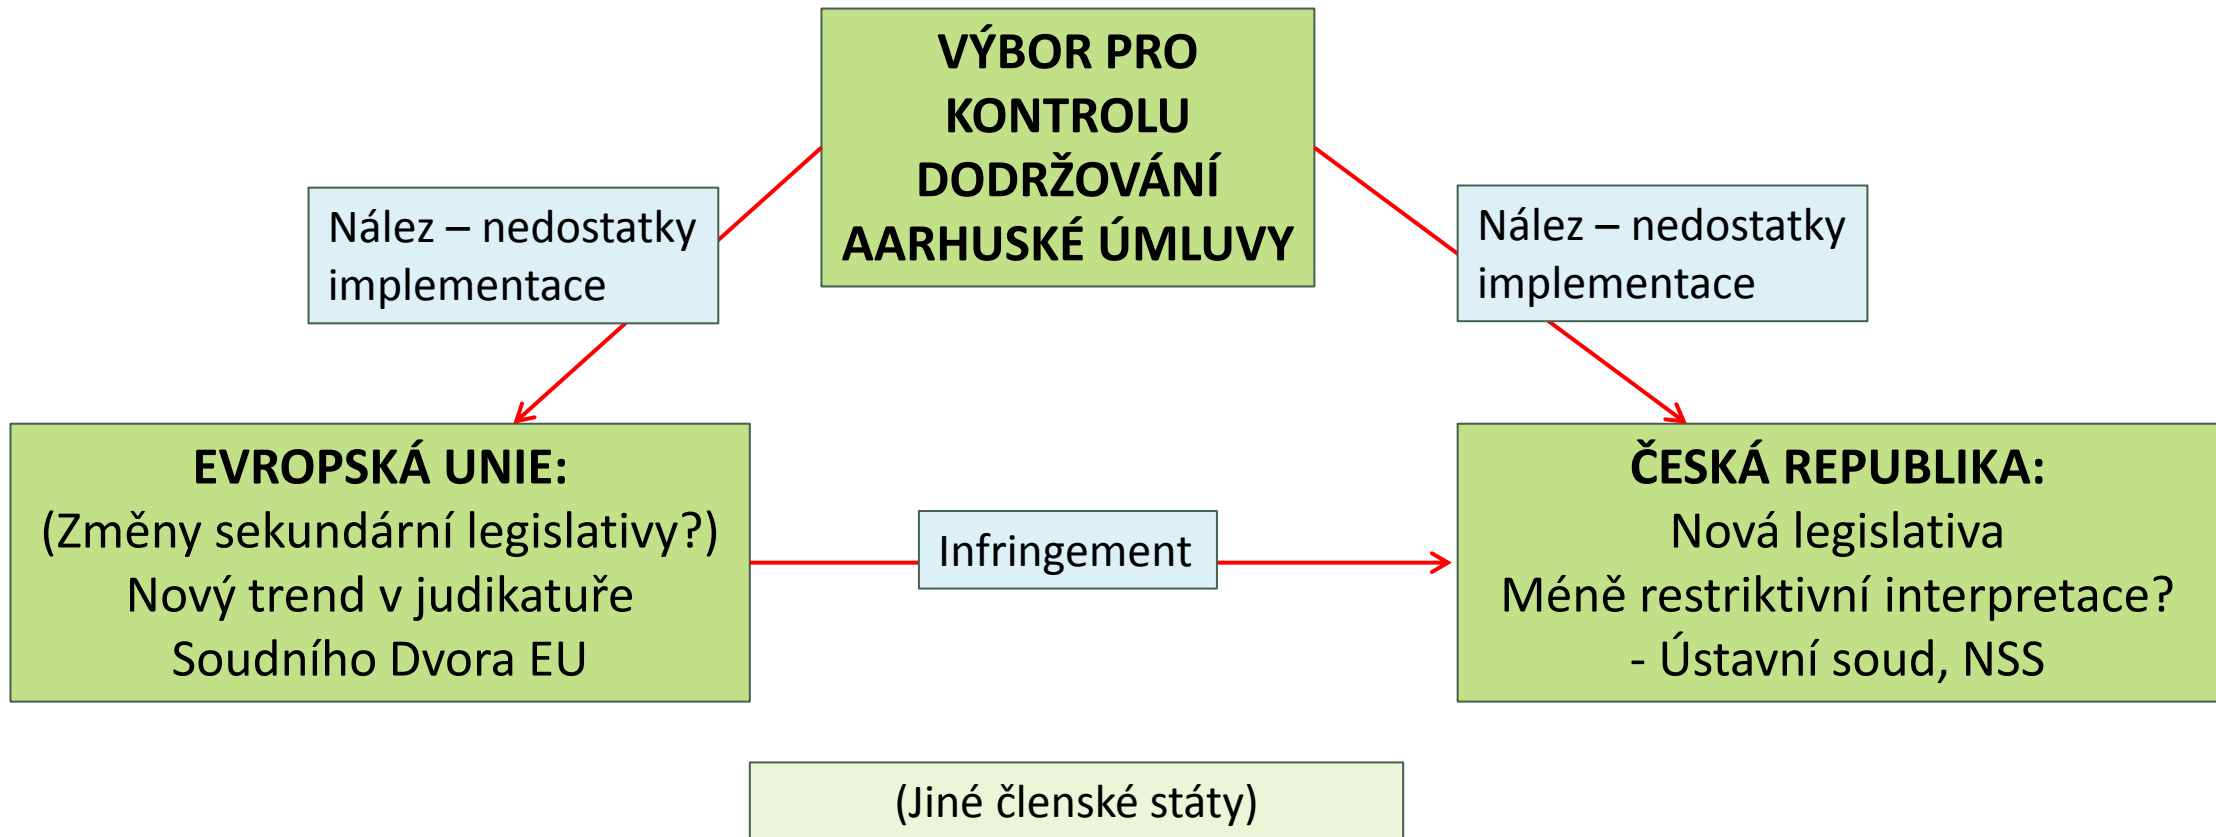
VÝBOR PRO KONTROLU DODRŽOVÁNÍ AARHUSKÉ ÚMLUVY

Nález – nedostatky implementace

Nález – nedostatky implementace

EVROPSKÁ UNIE:
(Změny sekundární legislativy?)
Nový trend v judikatuře Soudního Dvora EU

Infringement

ČESKÁ REPUBLIKA:
Nová legislativa
Méně restriktivní interpretace?
- Ústavní soud, NSS

(Jiné členské státy)